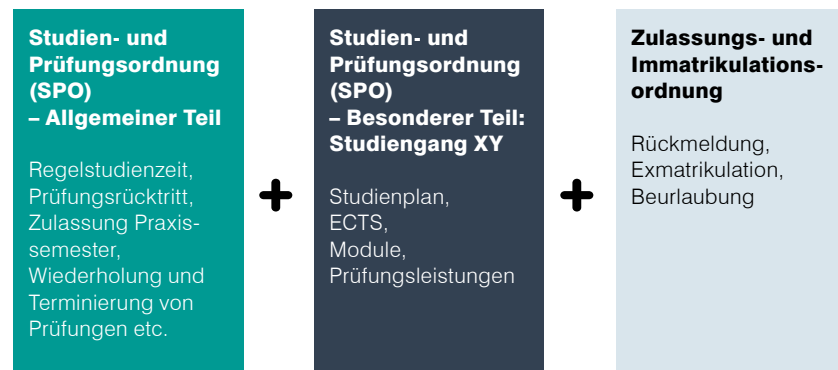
Studien- und Prüfungsordnung (SPO) – Allgemeiner Teil

Regelstudienzeit, Prüfungsrücktritt, Zulassung Praxissemester, Wiederholung und Terminierung von Prüfungen etc.

+

Studien- und Prüfungsordnung (SPO) – Besonderer Teil: Studiengang XY

Studienplan, ECTS, Module, Prüfungsleistungen

+

Zulassungs- und Immatrikulationsordnung

Rückmeldung, Exmatrikulation, Beurlaubung